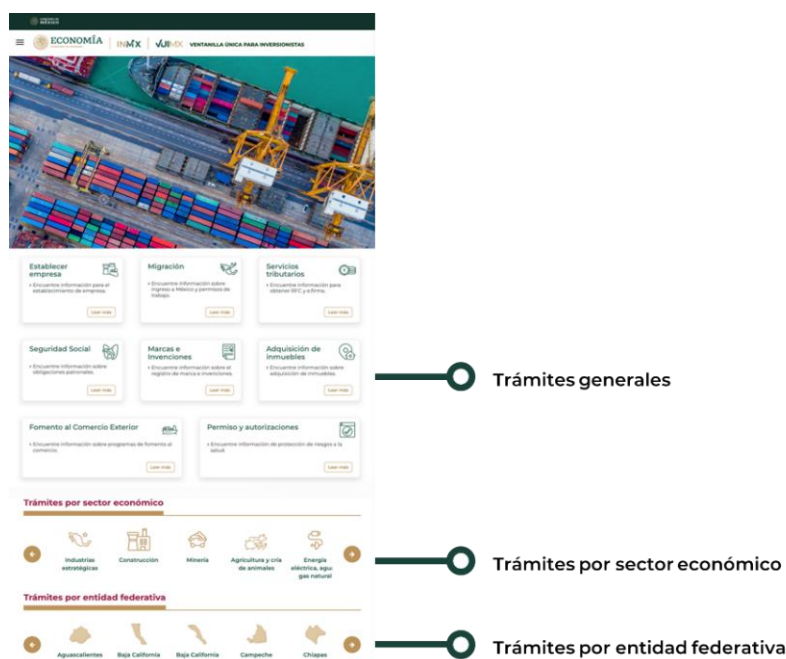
ECONOMÍA | INMX | VUIMX VENTANILLA ÚNICA PARA INVERSIONISTAS

Establecer empresa
• Encuentre información para el establecimiento de empresas.
Leer más

Migración
• Encuentre información sobre ingreso a México y permisos de trabajo.
Leer más

Servicios tributarios
• Encuentre información para obtener RFC y e.firma.
Leer más

Seguridad Social
• Encuentre información sobre obligaciones patronales.
Leer más

Marcas e Invenciones
• Encuentre información sobre el registro de marca e invenciones.
Leer más

Adquisición de inmuebles
• Encuentre información sobre adquisición de inmuebles.
Leer más

Fomento al Comercio Exterior
• Encuentre información sobre programas de fomento al comercio.
Leer más

Permiso y autorizaciones
• Encuentre información de protección de riesgos a la salud.
Leer más

Trámites generales

Trámites por sector económico

Industrias estratégicas
Construcción
Minería
Agricultura y cría de animales
Energía eléctrica, agua, gas natural

Trámites por sector económico

Trámites por entidad federativa

Aguascalientes
Baja California
Baja California
Campeche
Chiapas

Trámites por entidad federativa